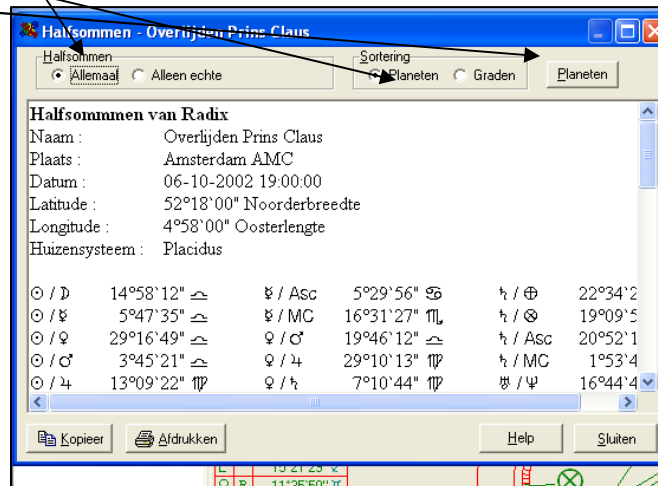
Halfsommen - Overlijden Prins Claus

Halfsommen
Allemaal
Alleen echte

Sortering
Planeten
Graden

Planeten

Halfsommen van Radix
Naam : Overlijden Prins Claus
Plaats : Amsterdam AMC
Datum : 06-10-2002 19:00:00
Latitude : 52°18'00" Noorderbreedte
Longitude : 4°58'00" Oosterlengte
Huizensysteem : Placidus

| | | | | | |
|---|---|---|---|---|---|
| ☉ / ☽ | 14°58'12" ♎ | ☿ / Asc | 5°29'56" ♋ | ♄ / ⊕ | 22°34'2 |
| ☉ / ☿ | 5°47'35" ♎ | ☿ / MC | 16°31'27" ♏ | ♄ / ⊗ | 19°09'5 |
| ☉ / ♀ | 29°16'49" ♎ | ♀ / ♂ | 19°46'12" ♎ | ♄ / Asc | 20°52'1 |
| ☉ / ♂ | 3°45'21" ♎ | ♀ / ♃ | 29°10'13" ♍ | ♄ / MC | 1°53'4 |
| ☉ / ♃ | 13°09'22" ♍ | ♀ / ♄ | 7°10'44" ♍ | ♅ / ♆ | 16°44'4 |

Kopieer
Afdrukken
Help
Sluiten